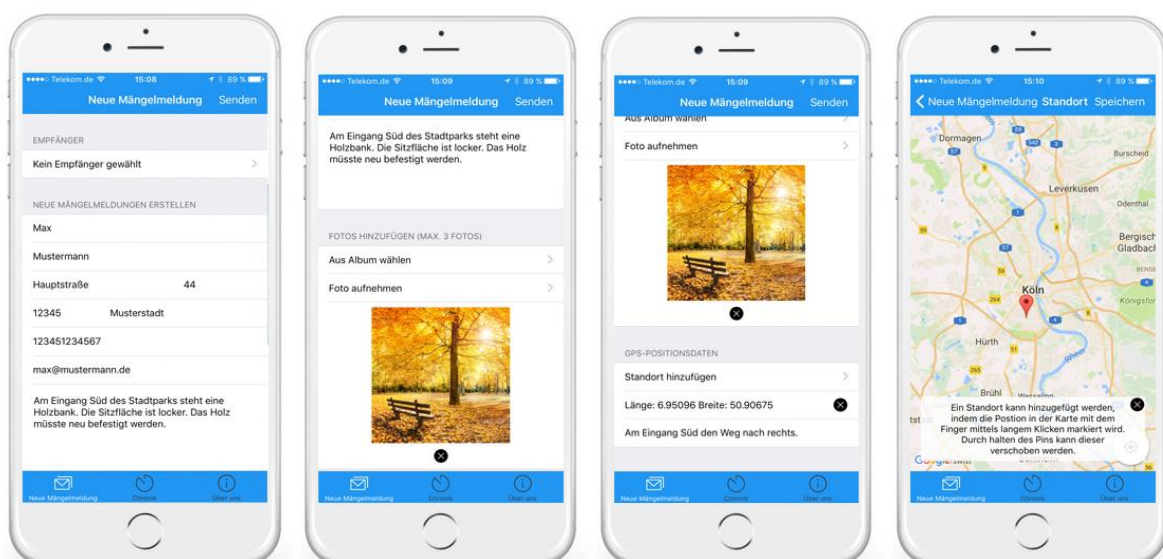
●●●●○ Telekom.de 15:08 89 %

Neue Mängelmeldung Senden

EMPFÄNGER

Kein Empfänger gewählt

NEUE MÄNGELMELDUNGEN ERSTELLEN

Max

Mustermann

Hauptstraße 44

12345 Musterstadt

123451234567

max@mustermann.de

Am Eingang Süd des Stadtparks steht eine Holzbank. Die Sitzfläche ist locker. Das Holz müsste neu befestigt werden.

Neue Mängelmeldung Chronik Über uns

●●●●○ Telekom.de 15:09 89 %

Neue Mängelmeldung Senden

Am Eingang Süd des Stadtparks steht eine Holzbank. Die Sitzfläche ist locker. Das Holz müsste neu befestigt werden.

FOTOS HINZUFÜGEN (MAX. 3 FOTOS)

Aus Album wählen

Foto aufnehmen

Neue Mängelmeldung Chronik Über uns

●●●●○ Telekom.de 15:09 89 %

Neue Mängelmeldung Senden

Aus Album wählen

Foto aufnehmen

GPS-POSITIONSDATEN

Standort hinzufügen

Länge: 6.95096 Breite: 50.90675

Am Eingang Süd den Weg nach rechts.

Neue Mängelmeldung Chronik Über uns

●●●●○ Telekom.de 15:10 89 %

Neue Mängelmeldung Standort Speichern

Dormagen Burscheid Leverkusen Odenthal Bergisch Gladbach Köln Königsfo Hürth Brühl Wesseling

Ein Standort kann hinzugefügt werden, indem die Position in der Karte mit dem Finger mittels langem Klicken markiert wird. Durch halten des Pins kann dieser verschoben werden.

Google

Neue Mängelmeldung Chronik Über uns